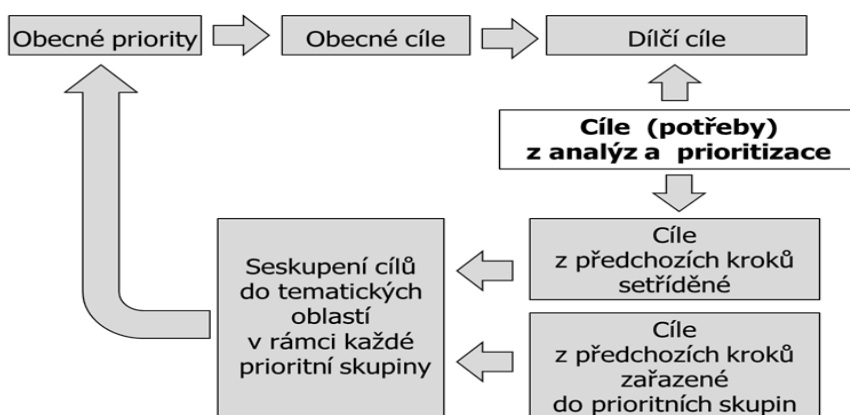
Obecné priority

Obecné cíle

Dílčí cíle

Cíle (potřeby) z analýz a prioritizace

Cíle z předchozích kroků setříděné

Seskupení cílů do tematických oblastí v rámci každé prioritní skupiny

Cíle z předchozích kroků zařazené do prioritních skupin